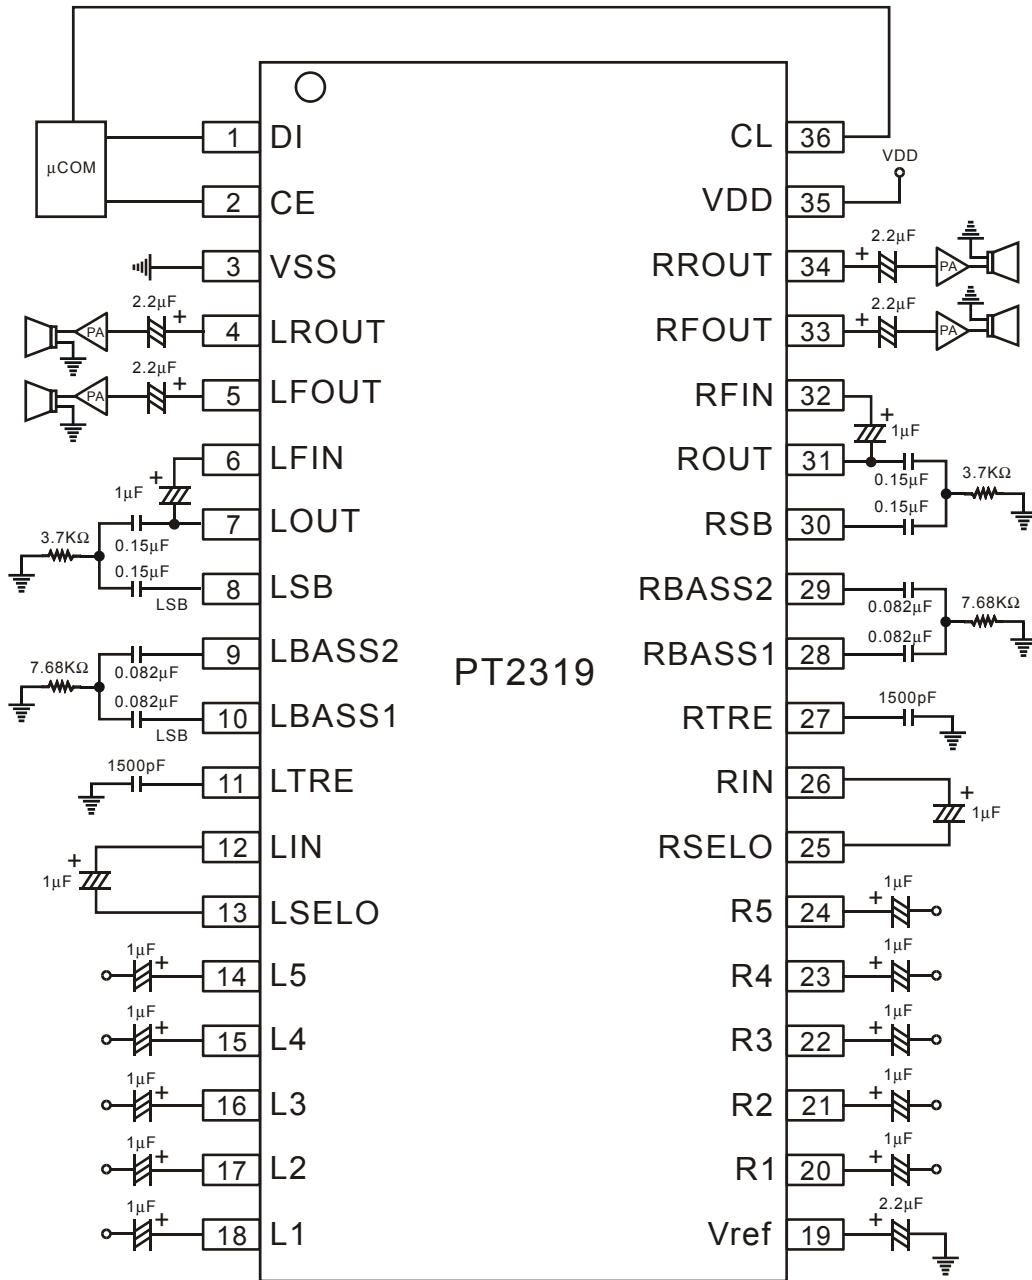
μCOM
1 DI
2 CE
3 VSS
2.2μF
4 LROUT
PA
2.2μF
5 LFOUT
PA
6 LFIN
1μF
7 LOUT
3.7KΩ
0.15μF
0.15μF
LSB
8 LSB
9 LBASS2
7.68KΩ
0.082μF
0.082μF
LSB
10 LBASS1
1500pF
11 LTRE
12 LIN
1μF
13 LSELO
1μF
14 L5
1μF
15 L4
1μF
16 L3
1μF
17 L2
1μF
18 L1

PT2319

CL 36
VDD
VDD 35
2.2μF
RROUT 34
PA
2.2μF
RFOUT 33
PA
RFIN 32
1μF
ROUT 31
0.15μF
3.7KΩ
0.15μF
RSB 30
RBASS2 29
0.082μF
7.68KΩ
0.082μF
RBASS1 28
1500pF
RTRE 27
RIN 26
1μF
RSELO 25
1μF
R5 24
1μF
R4 23
1μF
R3 22
1μF
R2 21
1μF
R1 20
2.2μF
Vref 19